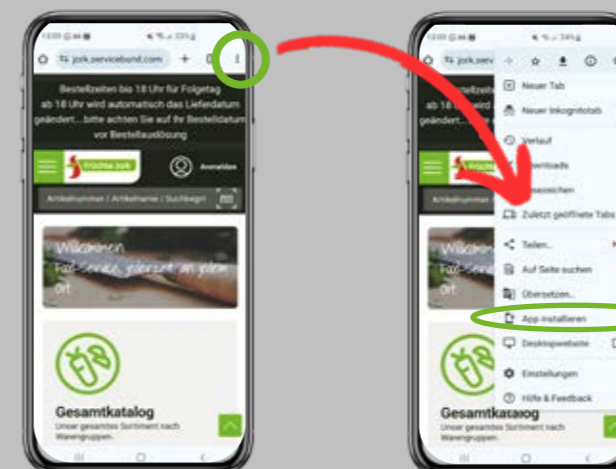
jork.servicebund.com

Bestellzeiten bis 18 Uhr für Folgetag
ab 18 Uhr wird automatisch das Lieferdatum
geändert... bitte achten Sie auf Ihr Bestelldatum
vor Bestellauslösung

Früchte Jork

Anmelden

Artikelnummer / Artikelname / Suchbegriff

Willkommen
Fax-Service. powered by Jork
Ort

Gesamtkatalog
Unser gesamtes Sortiment nach Warengruppen.

jork.serv

Neuer Tab
Neuer Inkognitotab
Verlauf
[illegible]wnloads
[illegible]eszeichen
Zuletzt geöffnete Tabs
Teilen...
Auf Seite suchen
Übersetzen...
App installieren
Desktopwebsite
Einstellungen
Hilfe & Feedback

Gesamtkatalog
Unser gesamtes Sortiment nach Warengruppen.